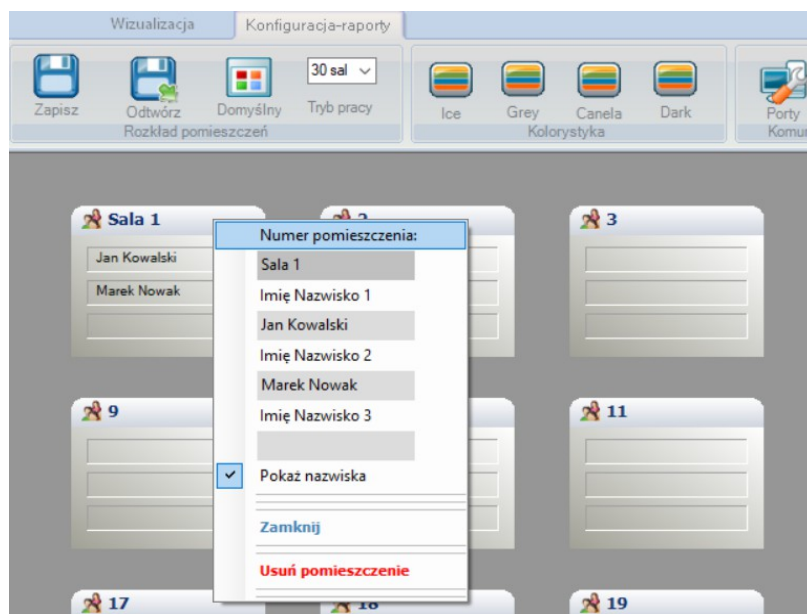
Wizualizacja
Konfiguracja-raporty

Zapisz
Odtwórz
Domyślny
30 sal
Tryb pracy
Rozkład pomieszczeń

Ice
Grey
Canela
Dark
Kolorystyka

Porty
Komu

Sala 1
Jan Kowalski
Marek Nowak

2

3

9

11

17

18

19

Numer pomieszczenia:
Sala 1
Imię Nazwisko 1
Jan Kowalski
Imię Nazwisko 2
Marek Nowak
Imię Nazwisko 3
Pokaż nazwiska
Zamknij
Usuń pomieszczenie